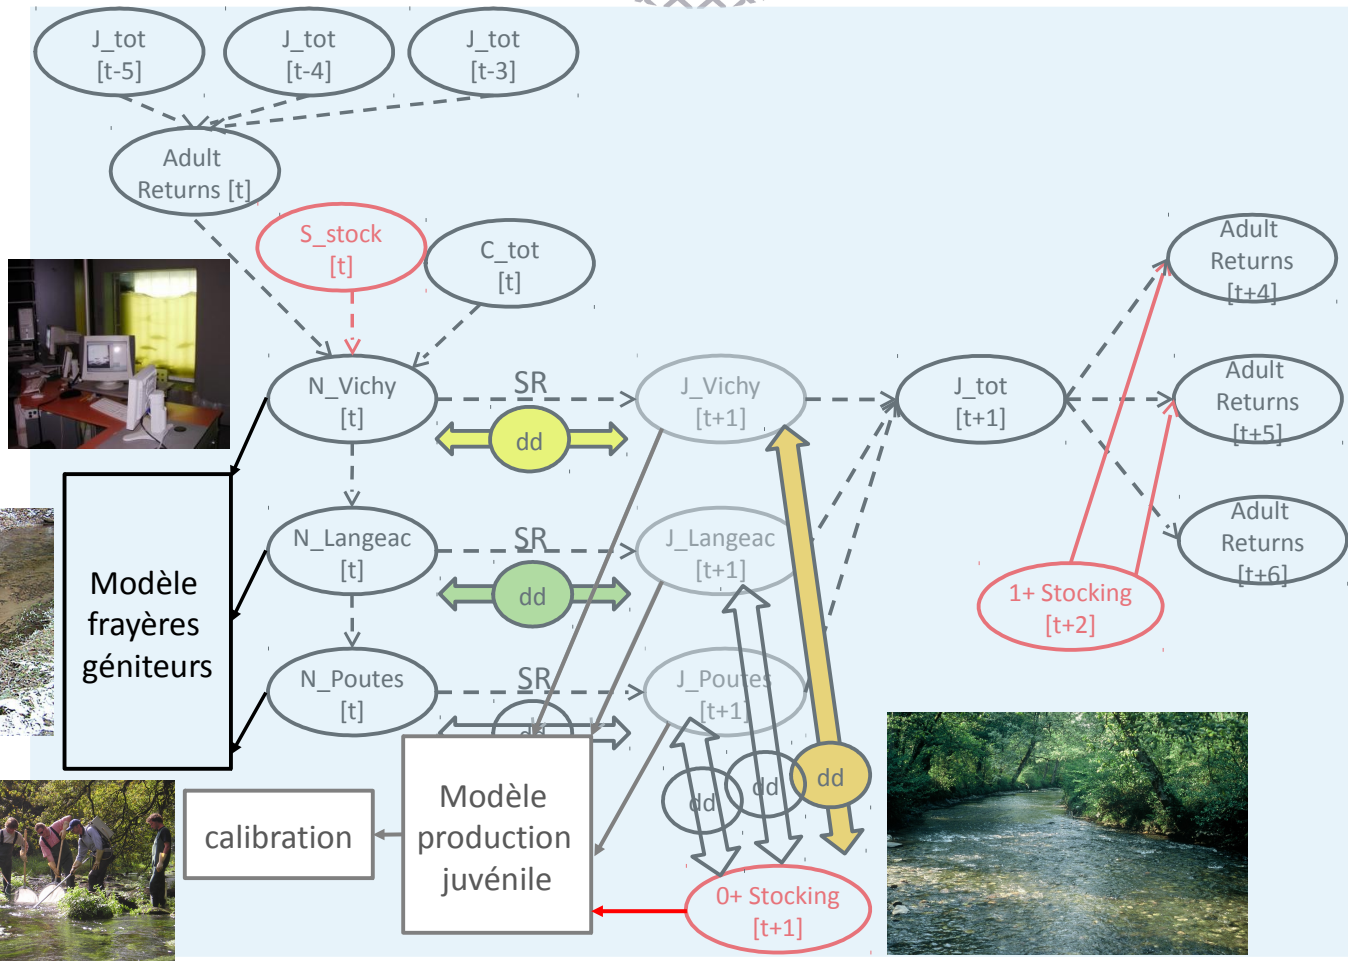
J_tot [t-5]

J_tot [t-4]

J_tot [t-3]

Adult Returns [t]

S_stock [t]

C_tot [t]

N_Vichy [t]

SR

J_Vichy [t+1]

dd

J_tot [t+1]

Adult Returns [t+4]

Adult Returns [t+5]

Adult Returns [t+6]

N_Langeac [t]

SR

J_Langeac [t+1]

dd

N_Poutes [t]

SR

J_Poutes [t+1]

dd

1+ Stocking [t+2]

Modèle frayères géniteurs

Modèle production juvénile

calibration

dd

dd

dd

0+ Stocking [t+1]